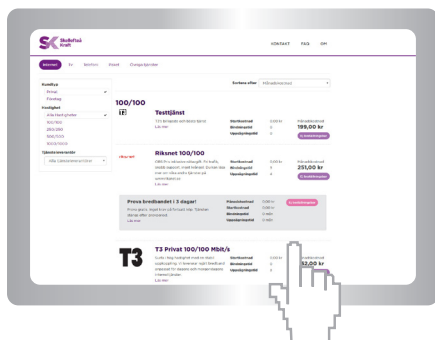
SK Skellefteå Kraft

KONTAKT FAQ OM

Internet TV Telefoni Paket Övriga tjänster

Sortera efter Månadskostnad

Kundtyp
Privat
Företag

Hastighet
Alla hastigheter
100/100
250/250
500/500
1000/1000

Tjänsteleverantör
Alla tjänsteleverantörer

100/100

T3

Testtjänst
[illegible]
Läs mer
Startkostnad 0,00 kr
Bindningstid 0
Uppsägningstid 0
Månadskostnad
199,00 kr

Riksnet 100/100
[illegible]
Läs mer
Startkostnad 0,00 kr
Bindningstid 0
Uppsägningstid 0
Månadskostnad
251,00 kr

Prova bredbandet i 3 dagar!
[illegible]
Månadskostnad 0,00 kr
Startkostnad 0,00 kr
Bindningstid 0 mån
Uppsägningstid 0 mån

T3

T3 Privat 100/100 Mbit/s
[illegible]
Startkostnad
Bindningstid
Uppsägningstid
Månadskostnad
32,00 kr